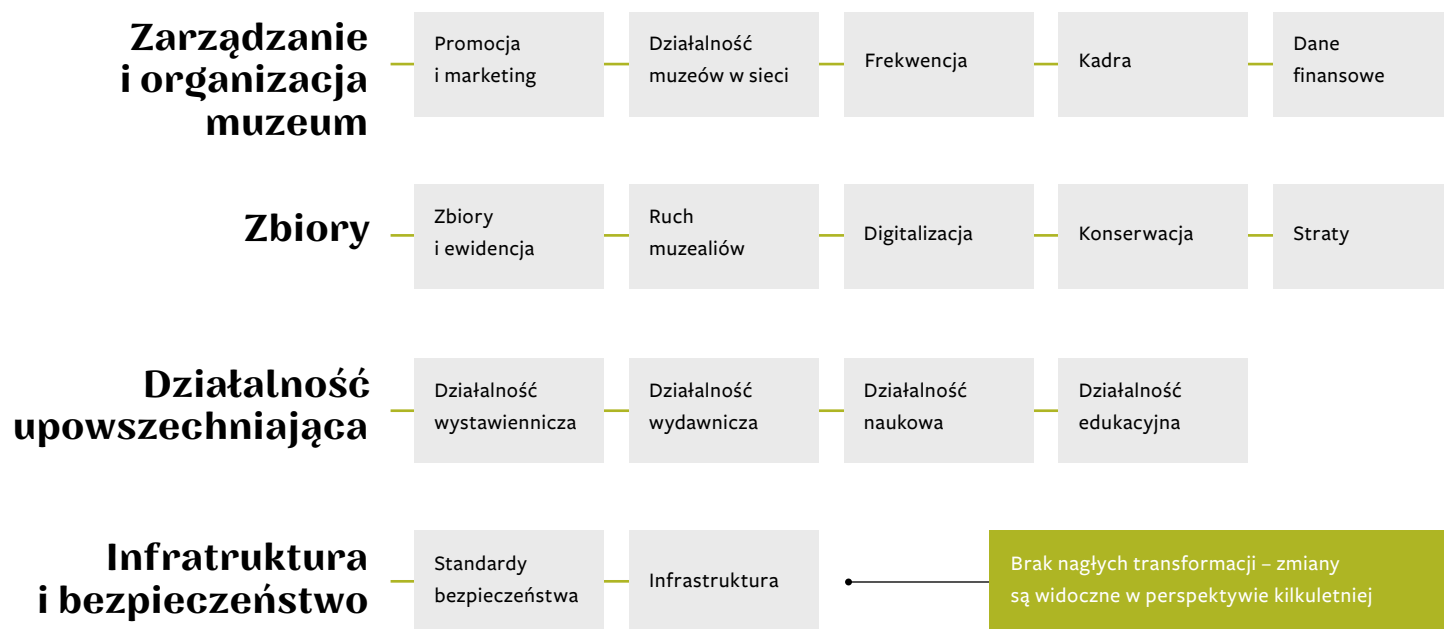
Zarządzanie i organizacja muzeum

Promocja i marketing

Działalność muzeów w sieci

Frekwencja

Kadra

Dane finansowe

Zbiory

Zbiory i ewidencja

Ruch muzealiów

Digitalizacja

Konserwacja

Straty

Działalność upowszechniająca

Działalność wystawiennicza

Działalność wydawnicza

Działalność naukowa

Działalność edukacyjna

Infratruktura i bezpieczeństwo

Standardy bezpieczeństwa

Infrastruktura

Brak nagłych transformacji – zmiany są widoczne w perspektywie kilkuletniej